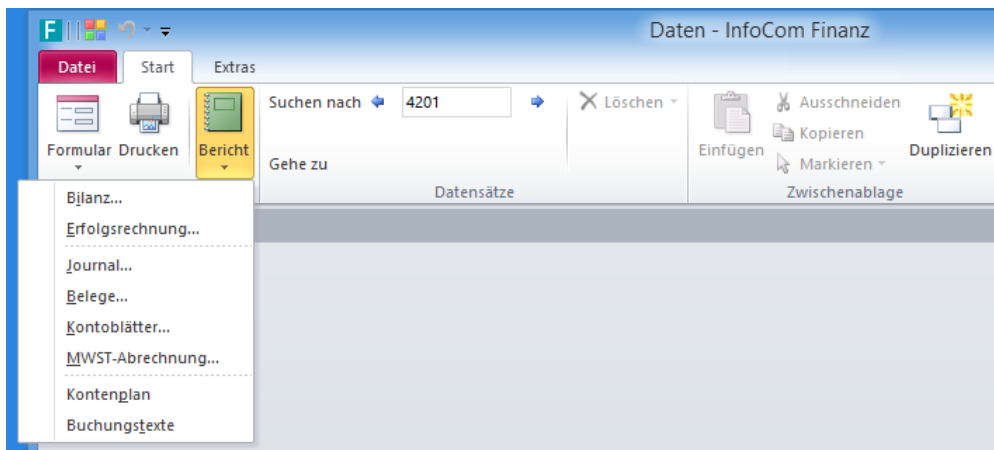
F
Daten - InfoCom Finanz
Datei
Start
Extras
Formular
Drucken
Bericht
Suchen nach
4201
Löschen
Gehe zu
Datensätze
Einfügen
Ausschneiden
Kopieren
Markieren
Duplizieren
Zwischenablage
Bilanz...
Erfolgsrechnung...
Journal...
Belege...
Kontoblätter...
MWST-Abrechnung...
Kontenplan
Buchungstexte